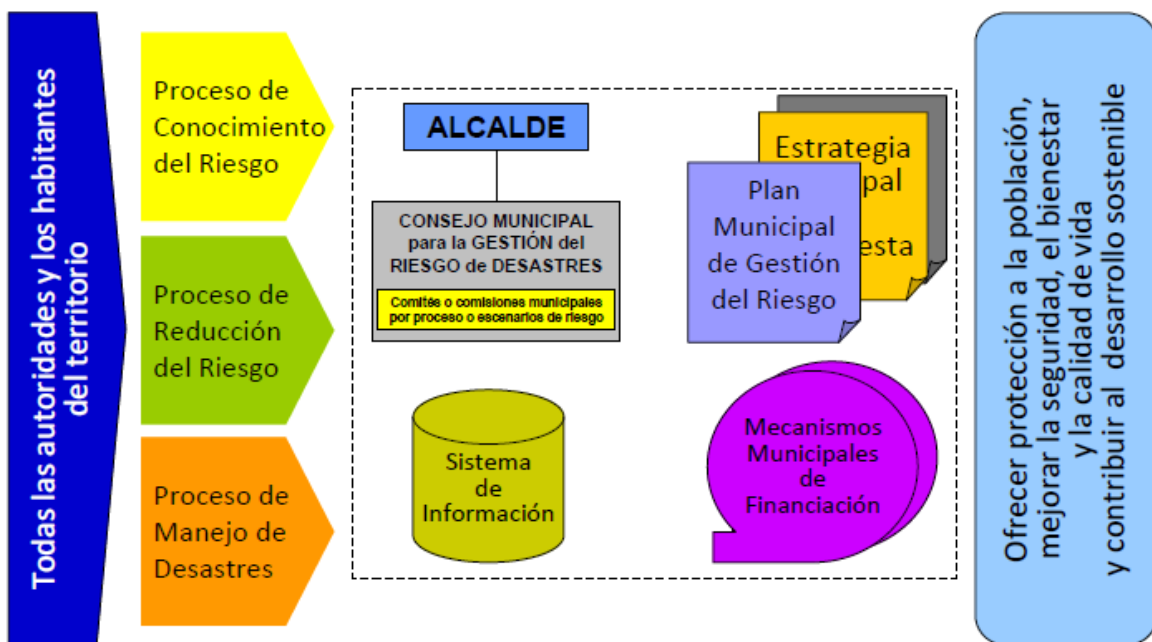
Todas las autoridades y los habitantes del territorio

Proceso de Conocimiento del Riesgo

Proceso de Reducción del Riesgo

Proceso de Manejo de Desastres

ALCALDE

CONSEJO MUNICIPAL para la GESTIÓN del RIESGO de DESASTRES

Comités o comisiones municipales por proceso o escenarios de riesgo

Estrategia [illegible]pal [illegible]esta

Plan Municipal de Gestión del Riesgo

Sistema de Información

Mecanismos Municipales de Financiación

Ofrecer protección a la población, mejorar la seguridad, el bienestar y la calidad de vida y contribuir al desarrollo sostenible